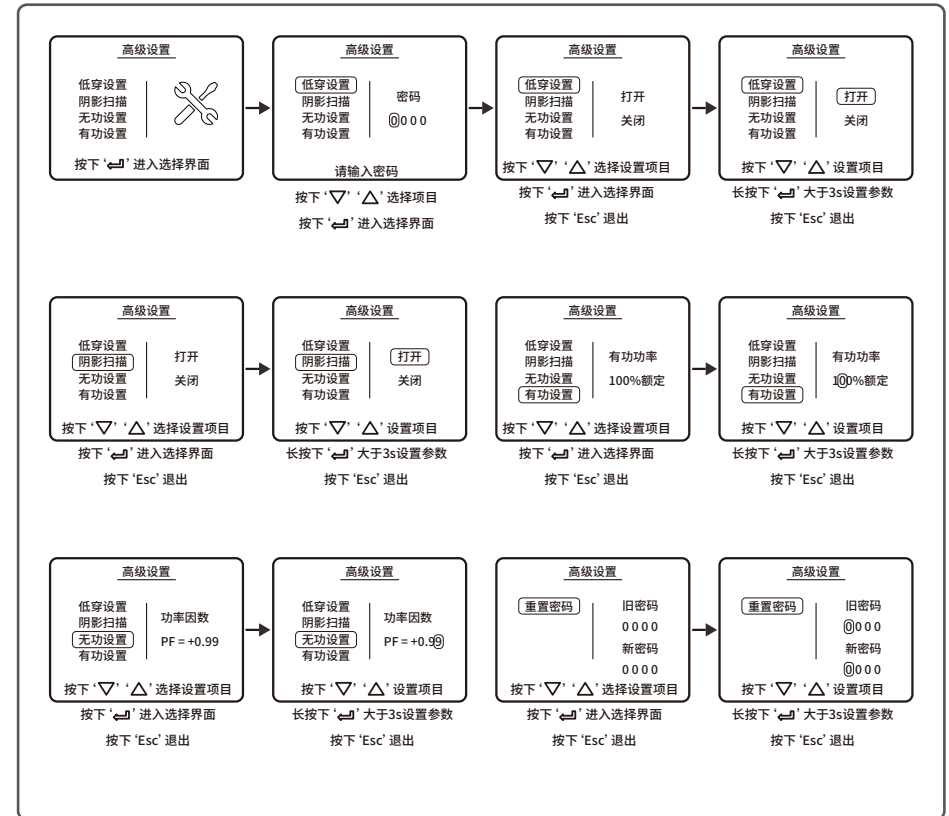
高级设置

低穿设置
阴影扫描
无功设置
有功设置

按下 '⏎' 进入选择界面

高级设置

低穿设置
阴影扫描
无功设置
有功设置

密码
0000

请输入密码

按下 '▽' '△' 选择项目
按下 '⏎' 进入选择界面

高级设置

低穿设置
阴影扫描
无功设置
有功设置

打开
关闭

按下 '▽' '△' 选择设置项目

按下 '⏎' 进入选择界面
按下 'Esc' 退出

高级设置

低穿设置
阴影扫描
无功设置
有功设置

打开
关闭

按下 '▽' '△' 设置项目

长按下 '⏎' 大于3s设置参数
按下 'Esc' 退出

高级设置

低穿设置
阴影扫描
无功设置
有功设置

打开
关闭

按下 '▽' '△' 选择设置项目

按下 '⏎' 进入选择界面
按下 'Esc' 退出

高级设置

低穿设置
阴影扫描
无功设置
有功设置

打开
关闭

按下 '▽' '△' 设置项目

长按下 '⏎' 大于3s设置参数
按下 'Esc' 退出

高级设置

低穿设置
阴影扫描
无功设置
有功设置

有功功率
100%额定

按下 '▽' '△' 选择设置项目

按下 '⏎' 进入选择界面
按下 'Esc' 退出

高级设置

低穿设置
阴影扫描
无功设置
有功设置

有功功率
100%额定

按下 '▽' '△' 设置项目

长按下 '⏎' 大于3s设置参数
按下 'Esc' 退出

高级设置

低穿设置
阴影扫描
无功设置
有功设置

功率因数
PF = +0.99

按下 '▽' '△' 选择设置项目

按下 '⏎' 进入选择界面
按下 'Esc' 退出

高级设置

低穿设置
阴影扫描
无功设置
有功设置

功率因数
PF = +0.99

按下 '▽' '△' 设置项目

长按下 '⏎' 大于3s设置参数
按下 'Esc' 退出

高级设置

重置密码

旧密码
0000
新密码
0000

按下 '▽' '△' 选择设置项目

按下 '⏎' 进入选择界面
按下 'Esc' 退出

高级设置

重置密码

旧密码
0000
新密码
0000

按下 '▽' '△' 设置项目

长按下 '⏎' 大于3s设置参数
按下 'Esc' 退出